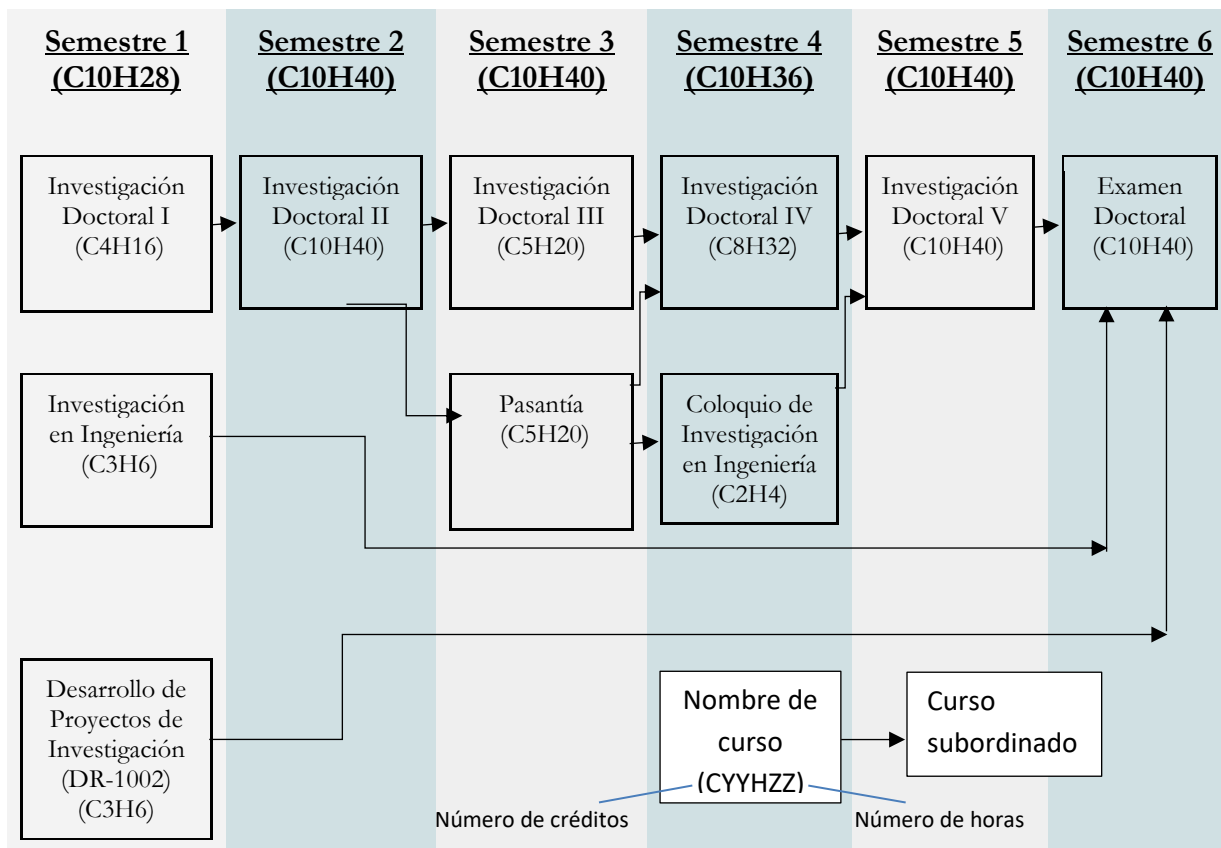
Semestre 1 (C10H28)

Semestre 2 (C10H40)

Semestre 3 (C10H40)

Semestre 4 (C10H36)

Semestre 5 (C10H40)

Semestre 6 (C10H40)

Investigación Doctoral I (C4H16)

Investigación Doctoral II (C10H40)

Investigación Doctoral III (C5H20)

Investigación Doctoral IV (C8H32)

Investigación Doctoral V (C10H40)

Examen Doctoral (C10H40)

Investigación en Ingeniería (C3H6)

Pasantía (C5H20)

Coloquio de Investigación en Ingeniería (C2H4)

Desarrollo de Proyectos de Investigación (DR-1002) (C3H6)

Nombre de curso (CYYHZZ)

Curso subordinado

Número de créditos

Número de horas